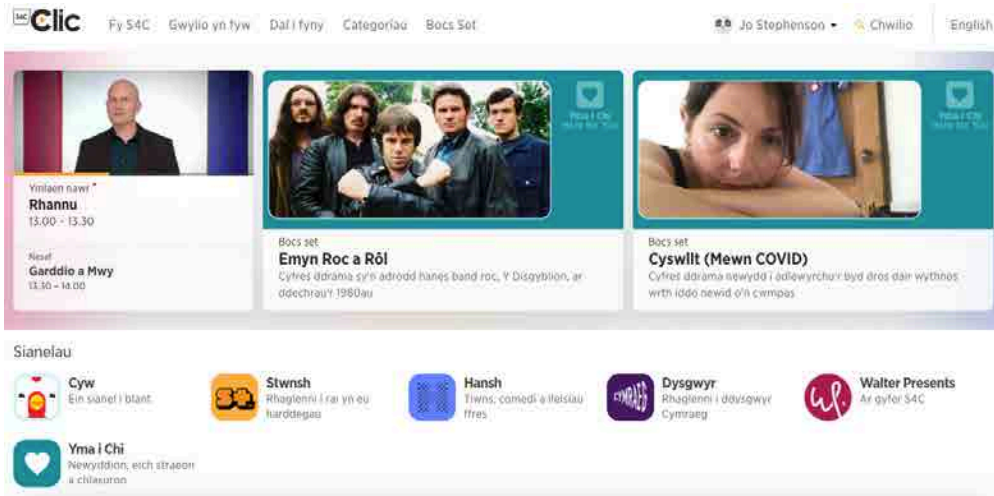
S4C Clic Fy S4C Gwylio yn fyw Dal i fyny Categoriau Bocs Set Jo Stephenson Chwilio English

Ymlaen nawr
Rhannu
13.00 - 13.30

Nesaf
Garddio a Mwy
13.30 - 14.00

Yma i Chi
Here for You

Bocs set
Emyn Roc a Rôl
Cyfres ddrama sy'n adrodd hanes band roc, Y Disgyblion, ar ddechrau'r 1980au

Yma i Chi
Here for You

Bocs set
Cyswllt (Mewn COVID)
Cyfres ddrama newydd i adlewyrchu'r byd dros dair wythnos wrth iddo newid o'n cwmpas

Sianelau

Cyw
Ein sianel i blant

Stwnsh
Rhaglenni i rai yn eu harddegau

Hansh
Tiwns, comedi a ffeiliau ffres

Dysgwyr
Rhaglenni i ddysgwyr Cymraeg

Walter Presents
Ar gyfer S4C

Yma i Chi
Newyddion, eich straeon a chlasuron